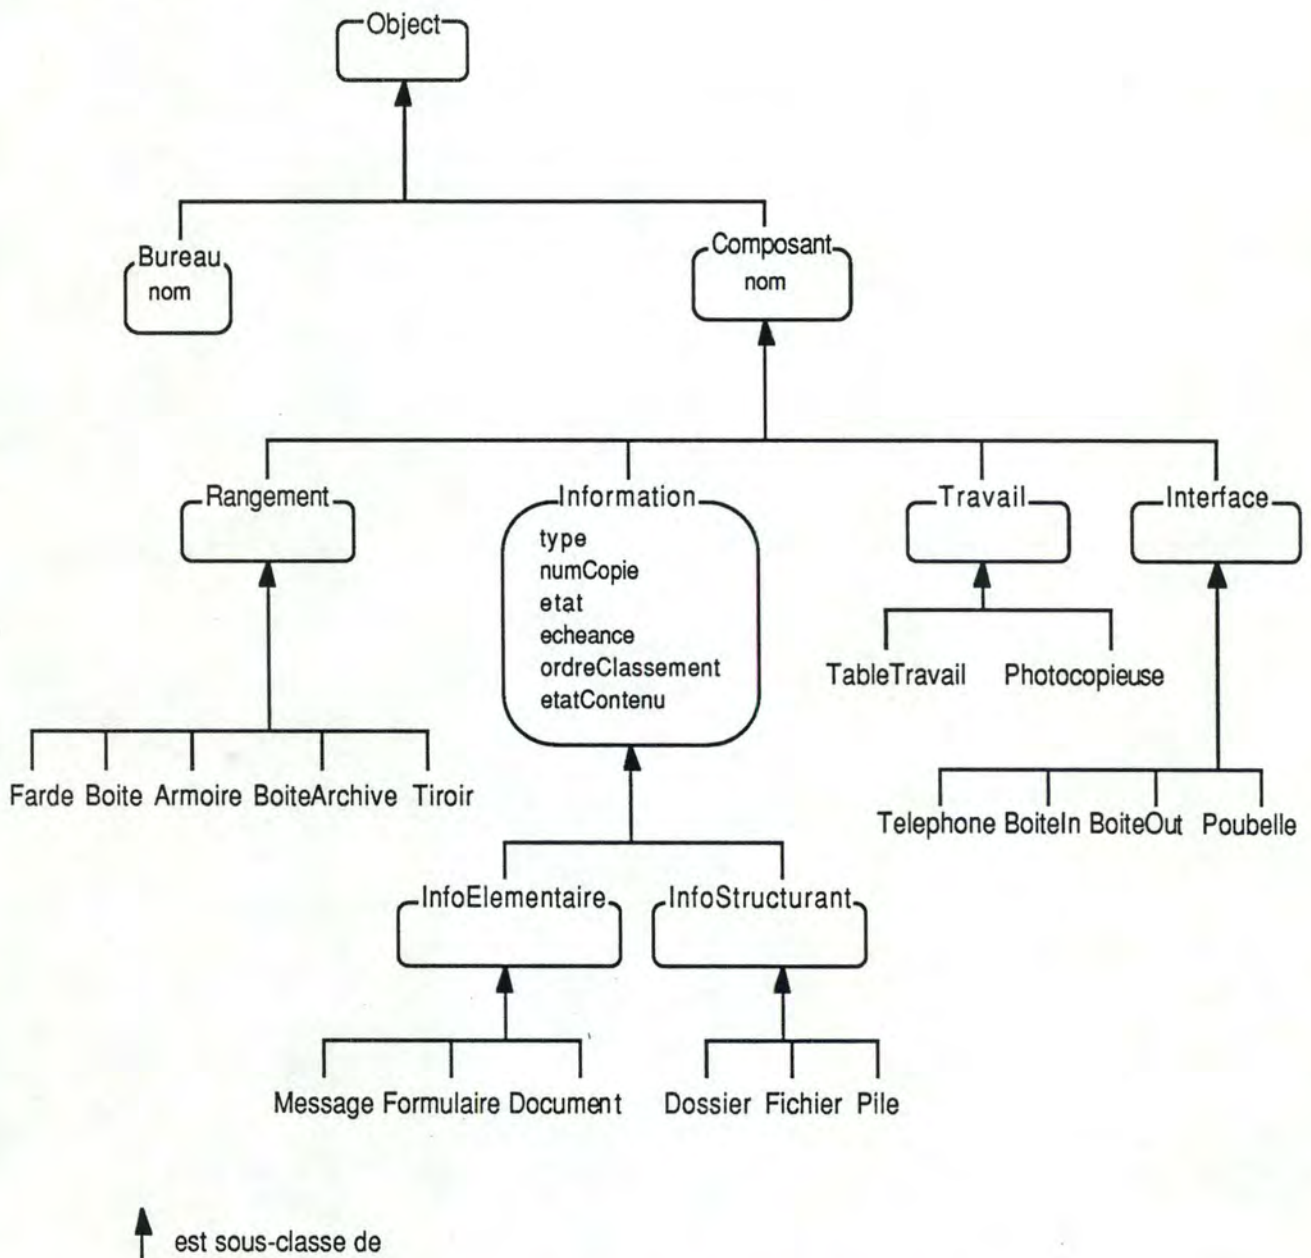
Object

Bureau
nom

Composant
nom

Rangement

Information
type
numCopie
etat
echeance
ordreClassement
etatContenu

Travail

Interface

TableTravail Photocopieuse

Farde Boite Armoire BoiteArchive Tiroir

Telephone BoiteIn BoiteOut Poubelle

InfoElementaire

InfoStructurant

Message Formulaire Document

Dossier Fichier Pile

est sous-classe de